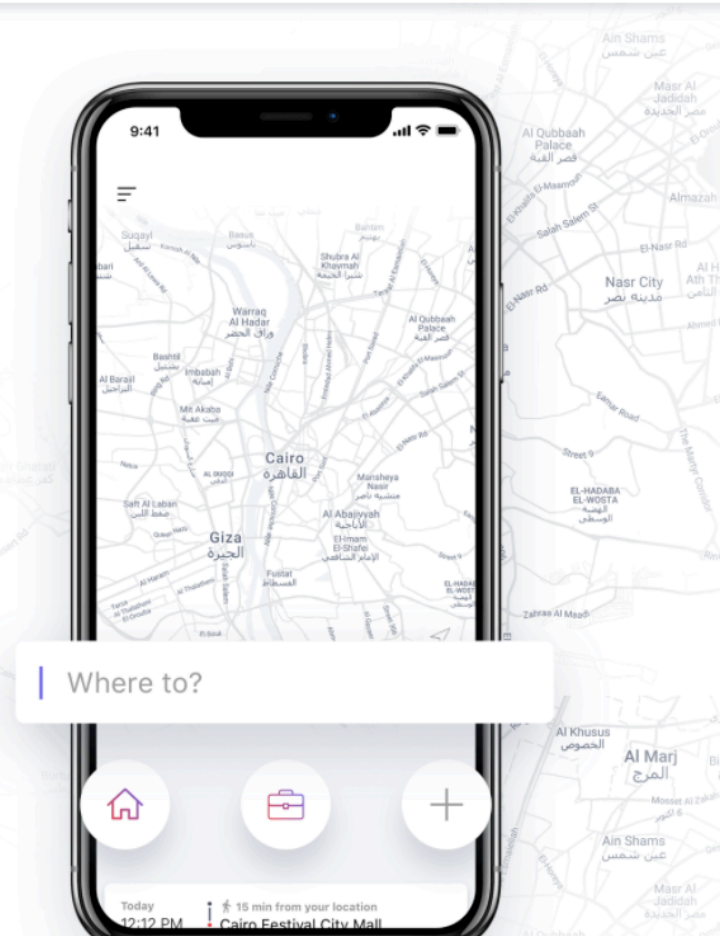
9:41

Suqayl
سقيل
Basus
باسوس
Bahtim
بهتيم
Shubra Al Khaymah
شبرا الخيمة
Warraq Al Hadar
وراق الحضر
Al Qubbaah Palace
قصر القبة
Bashtil
بشتيل
Imbabah
إمبابة
Al Baragil
البراجيل
Mit Akaba
ميت عقبة
Cairo
القاهرة
Manshiyet Nasir
منشية ناصر
Saft Al Laban
صفط اللبن
Al Abajiyyah
الأباجية
El-Imam El-Shafei
الإمام الشافعي
Giza
الجيزة
Fustat
الفسطاط

Ain Shams
عين شمس
Masr Al Jadidah
مصر الجديدة
Al Qubbaah Palace
قصر القبة
Salah Salem St
Almazah
El-Nasr Rd
Nasr City
مدينة نصر
Street 9
EL-HADABA EL-WOSTA
الهضبة الوسطى
Zahraa Al Maadi

Where to?

Al Khusus
الخصوص
Al Marj
المرج
Ain Shams
عين شمس
Masr Al Jadidah
مصر الجديدة

Today
12:12 PM
15 min from your location
Cairo Festival City Mall